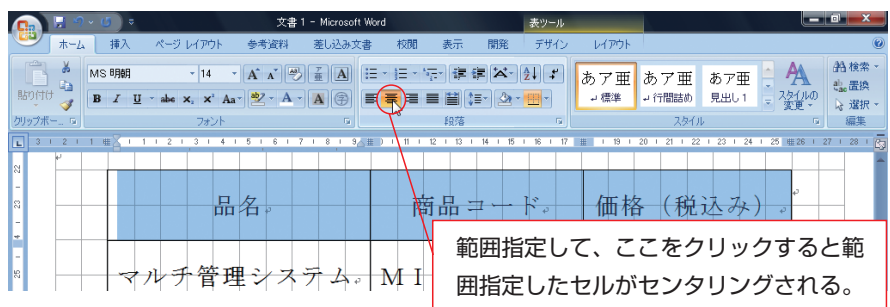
文書 1 - Microsoft Word

表ツール

ホーム　挿入　ページ レイアウト　参考資料　差し込み文書　校閲　表示　開発　デザイン　レイアウト

貼り付け

MS 明朝　14

クリップボード　フォント　段落　スタイル　編集

あア亜 ↵標準　あア亜 ↵行間詰め　あア亜 見出し 1

スタイルの変更

検索　置換　選択

| 品名 | 商品コード | 価格（税込み） |
|---|---|---|
| マルチ管理システム | ＭＩ | |

範囲指定して、ここをクリックすると範囲指定したセルがセンタリングされる。